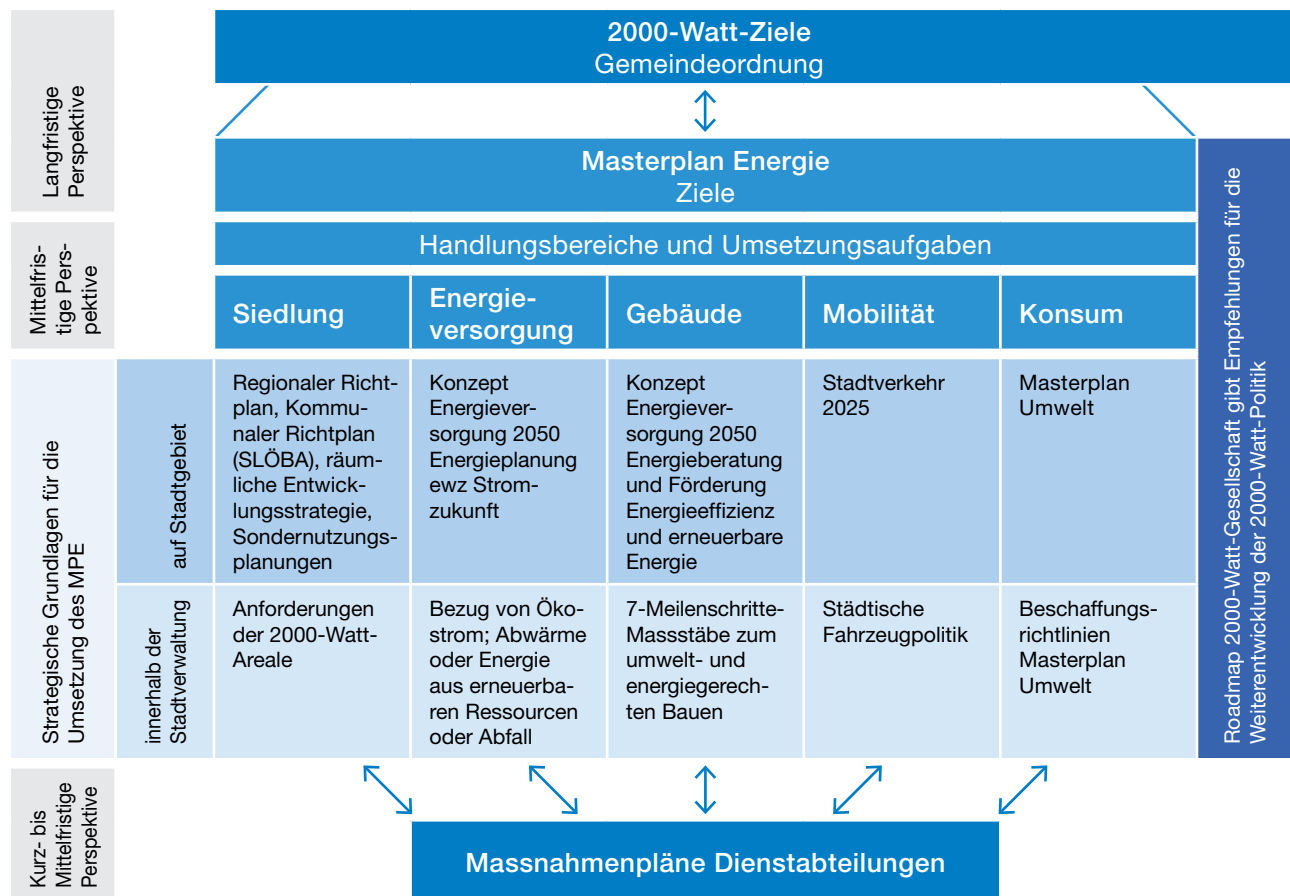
Langfristige Perspektive

2000-Watt-Ziele
Gemeindeordnung

Masterplan Energie
Ziele

Mittelfristige Perspektive

Handlungsbereiche und Umsetzungsaufgaben

| | | Siedlung | Energieversorgung | Gebäude | Mobilität | Konsum |
|---|---|---|---|---|---|---|
| Strategische Grundlagen für die Umsetzung des MPE | auf Stadtgebiet | Regionaler Richtplan, Kommunaler Richtplan (SLÖBA), räumliche Entwicklungsstrategie, Sondernutzungsplanungen | Konzept Energieversorgung 2050 Energieplanung ewz Stromzukunft | Konzept Energieversorgung 2050 Energieberatung und Förderung Energieeffizienz und erneuerbare Energie | Stadtverkehr 2025 | Masterplan Umwelt |
| | innerhalb der Stadtverwaltung | Anforderungen der 2000-Watt-Areale | Bezug von Ökostrom; Abwärme oder Energie aus erneuerbaren Ressourcen oder Abfall | 7-Meilenschritte-Massstäbe zum umwelt- und energiegerechten Bauen | Städtische Fahrzeugpolitik | Beschaffungsrichtlinien Masterplan Umwelt |

Roadmap 2000-Watt-Gesellschaft gibt Empfehlungen für die Weiterentwicklung der 2000-Watt-Politik

Kurz- bis Mittelfristige Perspektive

Massnahmenpläne Dienstabteilungen